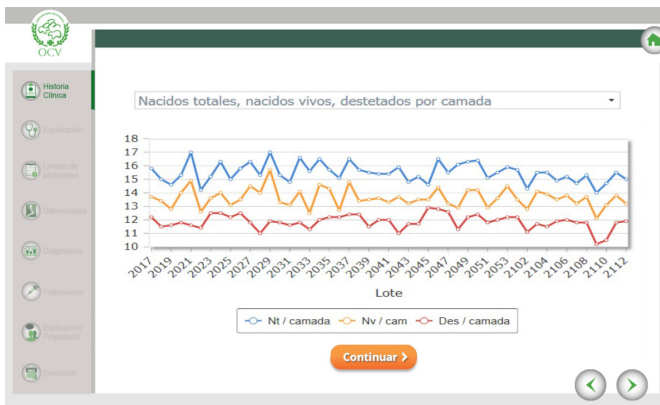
OCV

Historia Clínica

Exploración

Listado de problemas

Diferenciales

Diagnóstico

Tratamiento

Exploración Programa

Evolución

Nacidos totales, nacidos vivos, destetados por camada

18
17
16
15
14
13
12
11
10

2017 2019 2021 2023 2025 2027 2029 2031 2033 2035 2037 2039 2041 2043 2045 2047 2049 2051 2053 2102 2104 2106 2108 2110 2112

Lote

Nt / camada  Nv / cam  Des / camada

Continuar ›